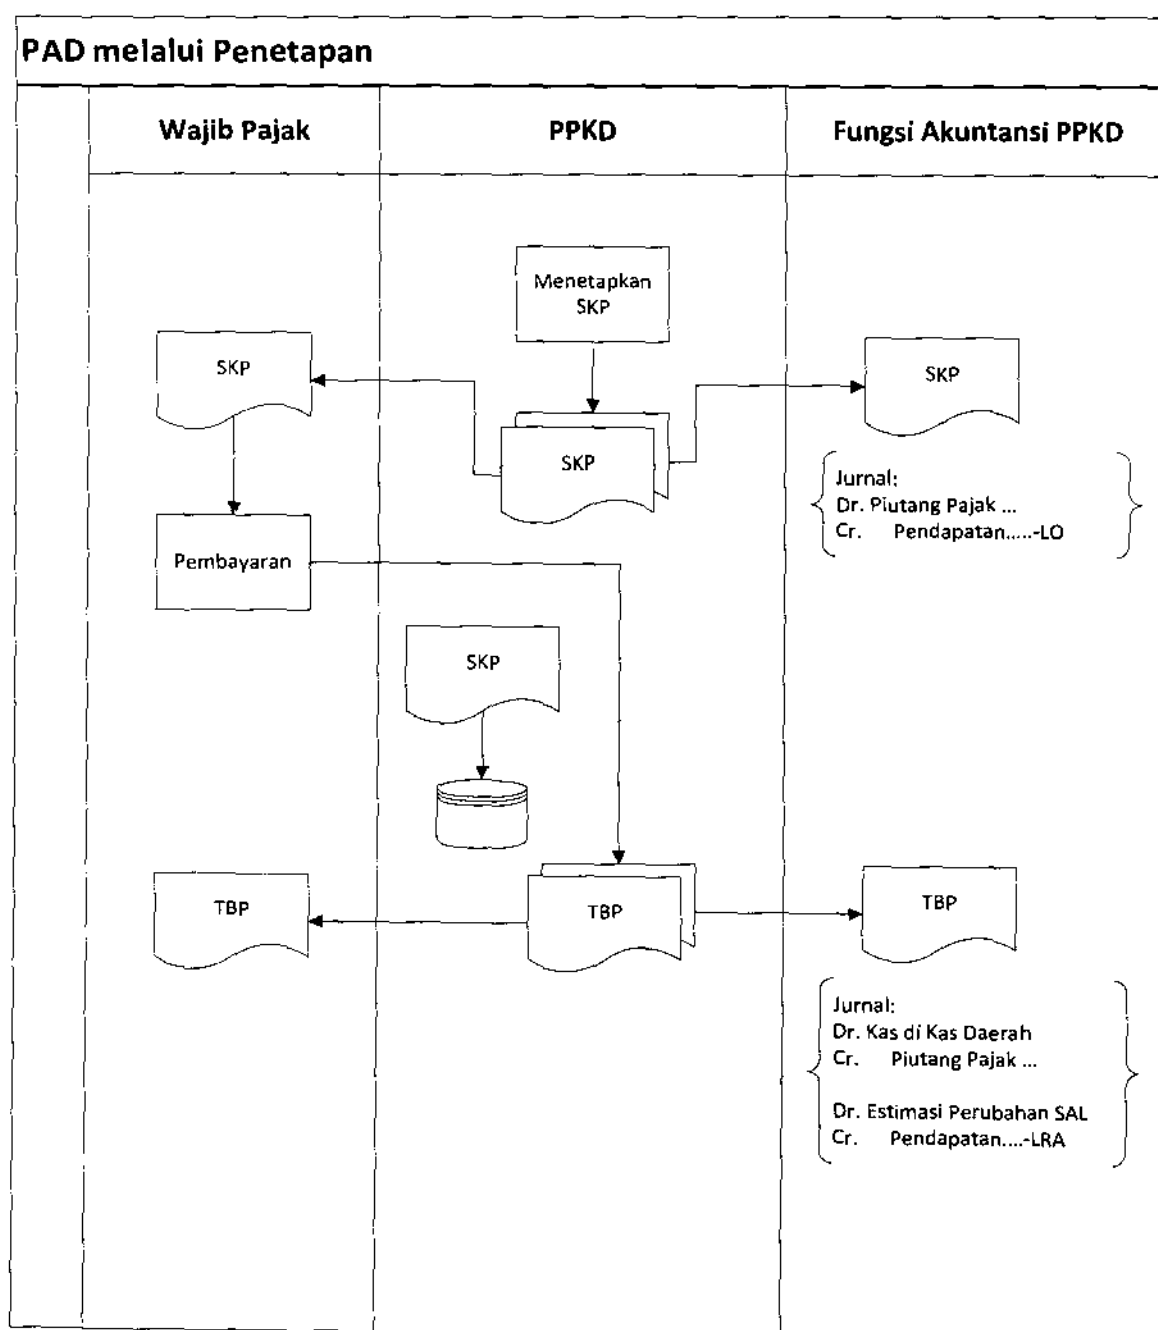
PAD melalui Penetapan

Wajib Pajak

PPKD

Fungsi Akuntansi PPKD

Menetapkan SKP

SKP

SKP

SKP

Jurnal:
Dr. Piutang Pajak ...
Cr. Pendapatan.....-LO

Pembayaran

SKP

TBP

TBP

TBP

Jurnal:
Dr. Kas di Kas Daerah
Cr. Piutang Pajak ...

Dr. Estimasi Perubahan SAL
Cr. Pendapatan....-LRA